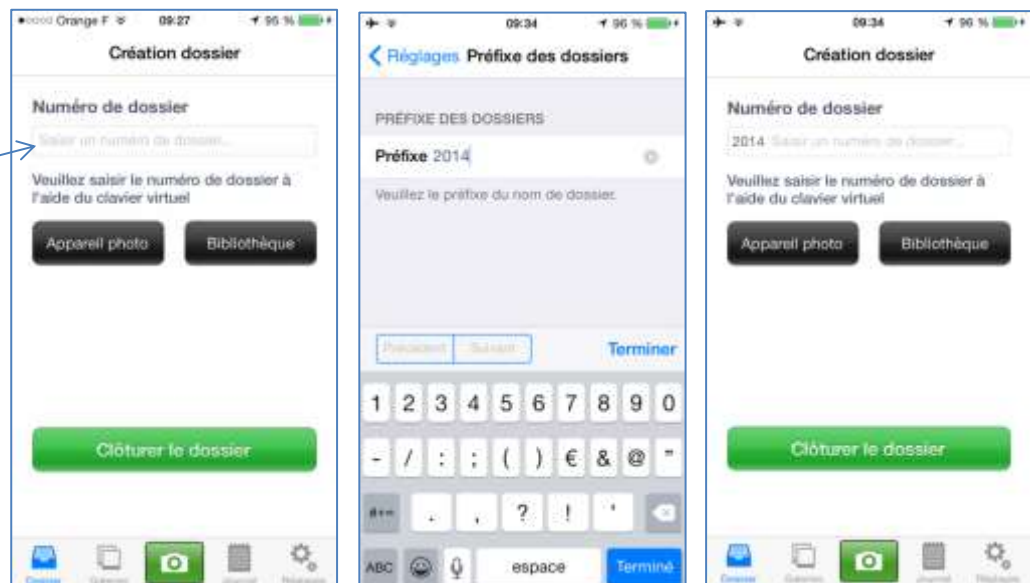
Orange F 09:27 95 %

Création dossier

Numéro de dossier

Saisir un numéro de dossier...

Veuillez saisir le numéro de dossier à l'aide du clavier virtuel

Appareil photo

Bibliothèque

Clôturer le dossier

Dossier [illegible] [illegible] Journal Réglages

09:34 96 %

Réglages Préfixe des dossiers

PRÉFIXE DES DOSSIERS

Préfixe 2014

Veuillez le préfixe du nom de dossier.

Précédent Suivant

Terminer

1 2 3 4 5 6 7 8 9 0

- / : ; ( ) € & @ "

#+= . , ? ! '

ABC espace Terminé

09:34 96 %

Création dossier

Numéro de dossier

2014 Saisir un numéro de dossier...

Veuillez saisir le numéro de dossier à l'aide du clavier virtuel

Appareil photo

Bibliothèque

Clôturer le dossier

Dossier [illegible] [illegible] Journal Réglages